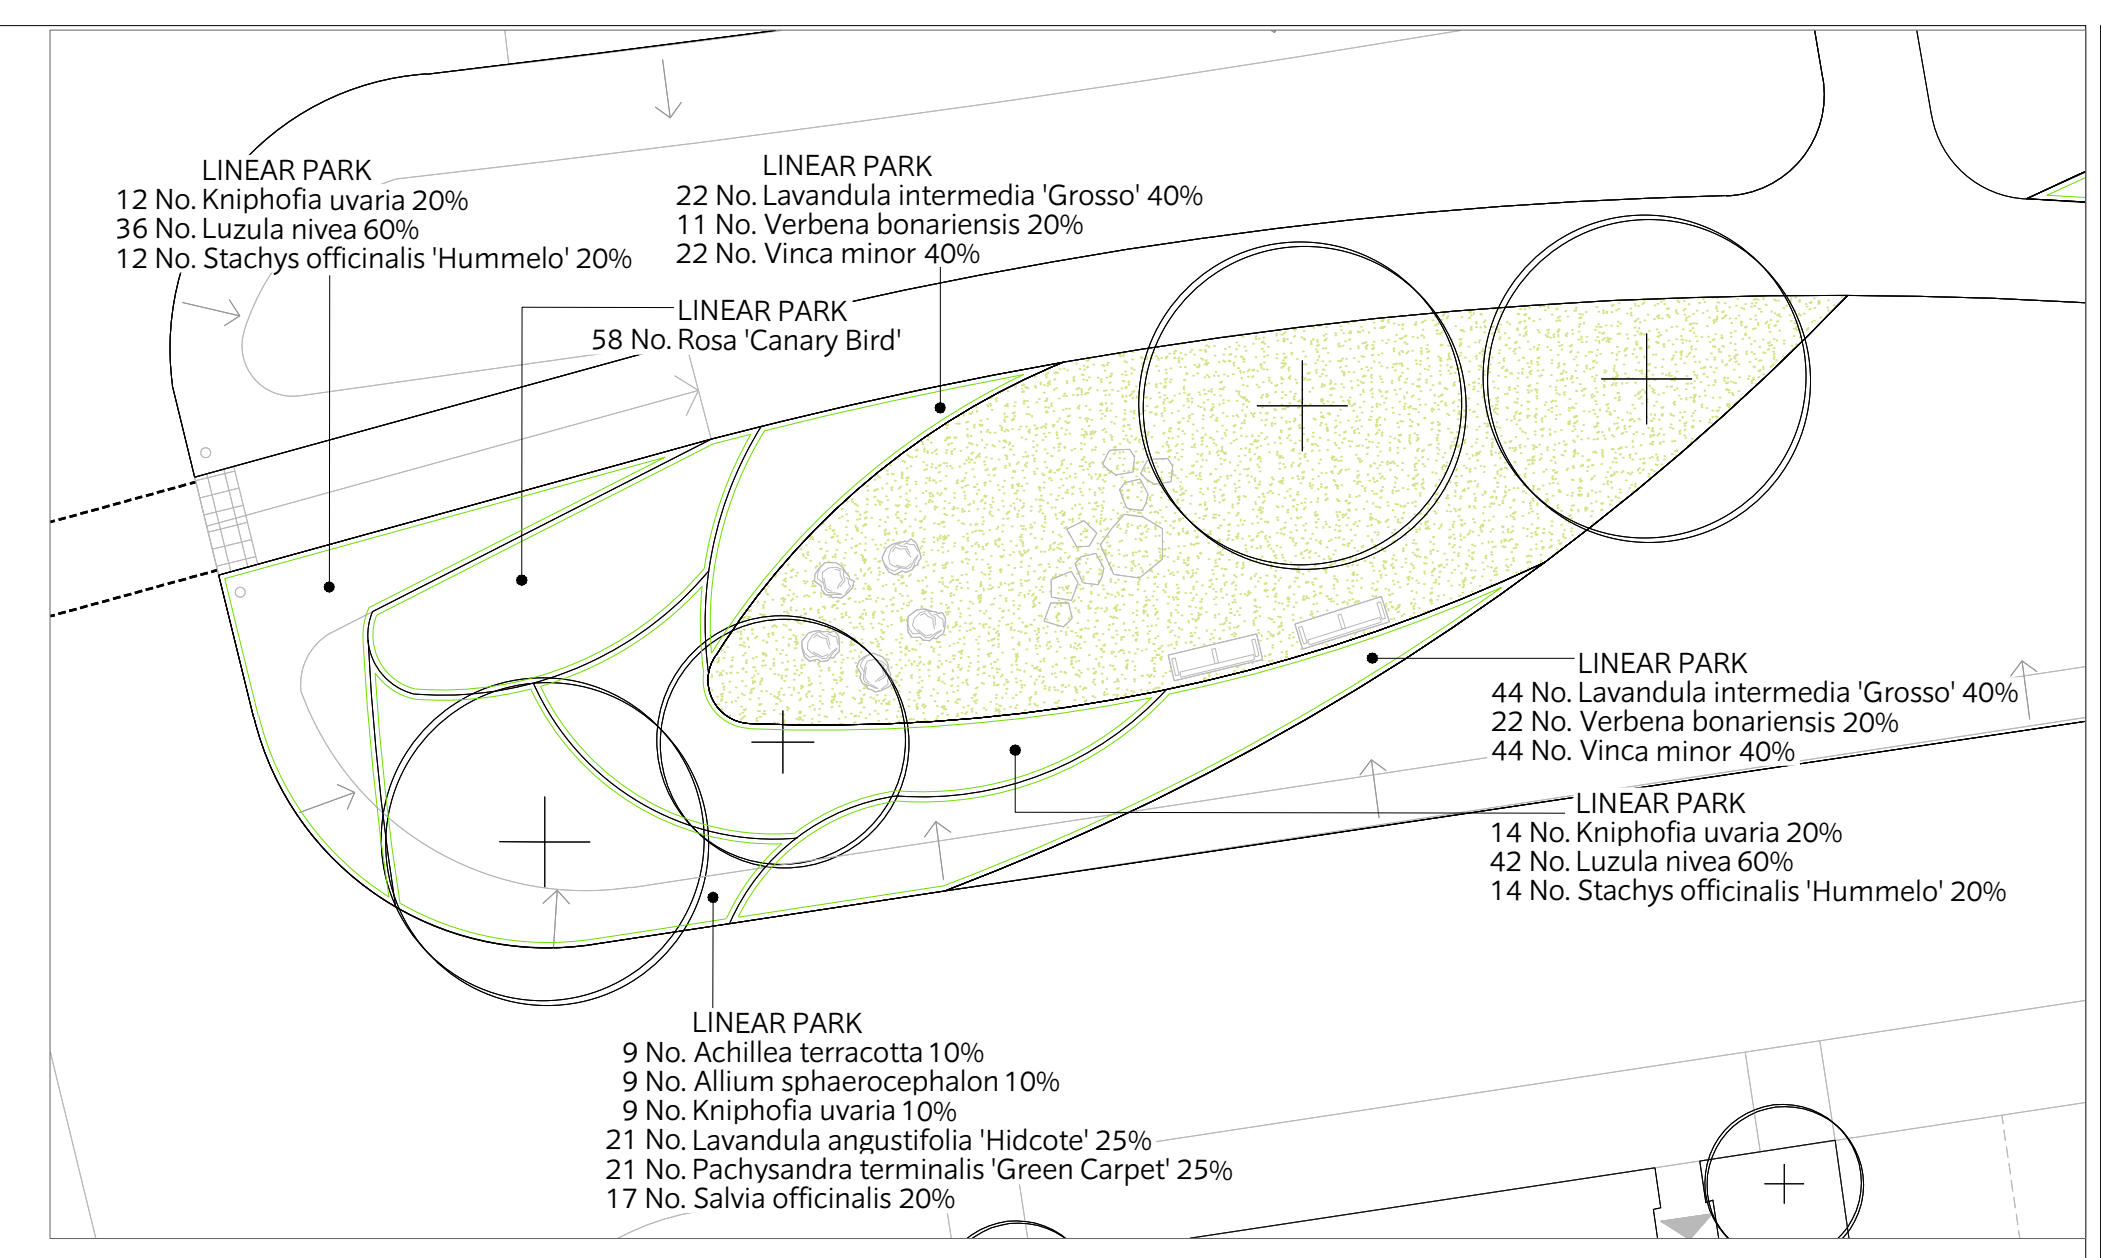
LINEAR PARK
12 No. Kniphofia uvaria 20%
36 No. Luzula nivea 60%
12 No. Stachys officinalis 'Hummelo' 20%

LINEAR PARK
22 No. Lavandula intermedia 'Grosso' 40%
11 No. Verbena bonariensis 20%
22 No. Vinca minor 40%

LINEAR PARK
58 No. Rosa 'Canary Bird'

LINEAR PARK
44 No. Lavandula intermedia 'Grosso' 40%
22 No. Verbena bonariensis 20%
44 No. Vinca minor 40%

LINEAR PARK
14 No. Kniphofia uvaria 20%
42 No. Luzula nivea 60%
14 No. Stachys officinalis 'Hummelo' 20%

LINEAR PARK
9 No. Achillea terracotta 10%
9 No. Allium sphaerocephalon 10%
9 No. Kniphofia uvaria 10%
21 No. Lavandula angustifolia 'Hidcote' 25%
21 No. Pachysandra terminalis 'Green Carpet' 25%
17 No. Salvia officinalis 20%